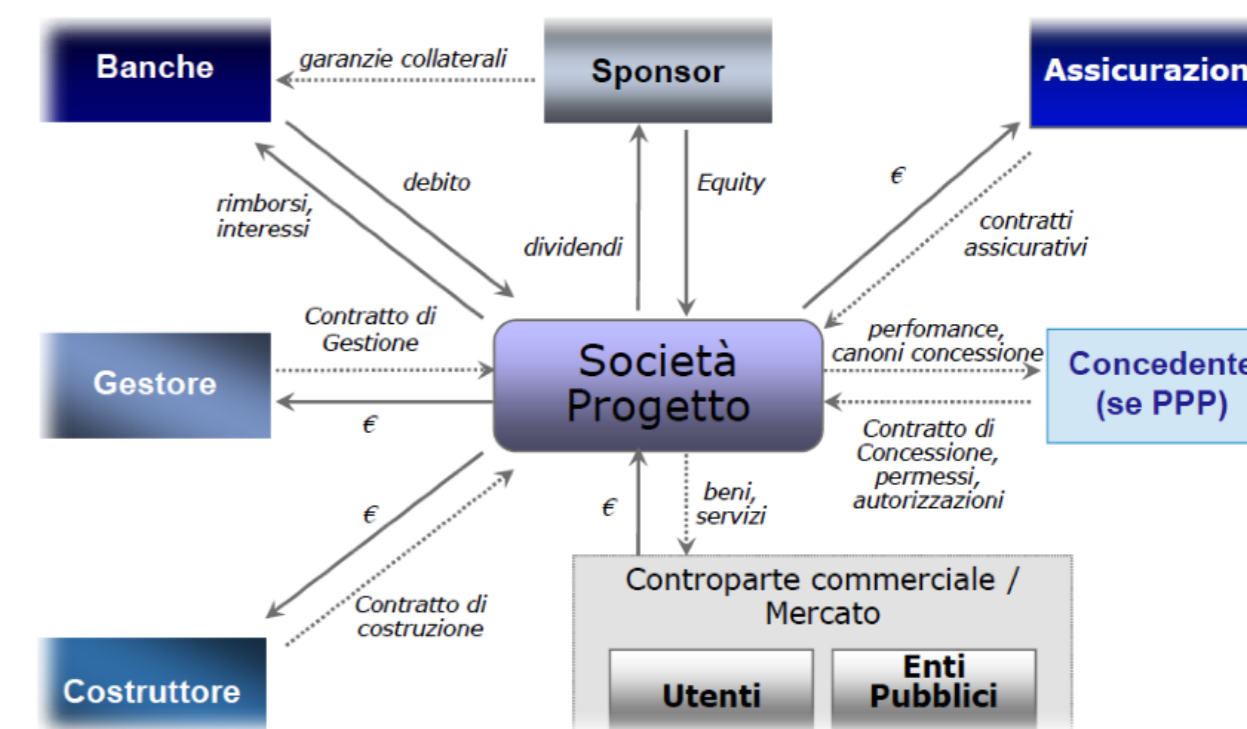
Banche

garanzie collaterali

Sponsor

Assicurazion

debito

rimborsi, interessi

dividendi

Equity

€

contratti assicurativi

Contratto di Gestione

Gestore

€

Società Progetto

perfomance, canoni concessione

Concedente (se PPP)

Contratto di Concessione, permessi, autorizzazioni

€

€

beni, servizi

Contratto di costruzione

Controparte commerciale / Mercato

Utenti

Enti Pubblici

Costruttore